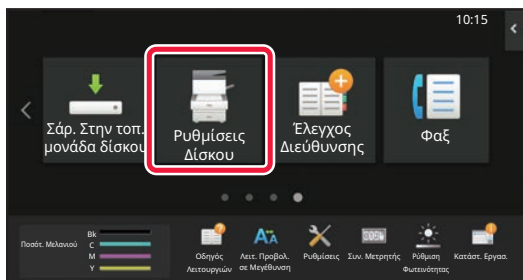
10:15

Σάρ. Στην τοπ. μονάδα δίσκου

Ρυθμίσεις Δίσκου

Έλεγχος Διεύθυνσης

Φαξ

Ποσότ. Μελανιού

Bk
C
M
Y

Οδηγός Λειτουργιών

Λειτ. Προβολ. σε Μεγέθυνση

Ρυθμίσεις

Συν. Μετρητής

Ρύθμιση Φωτεινότητας

Κατάστ. Εργασ.